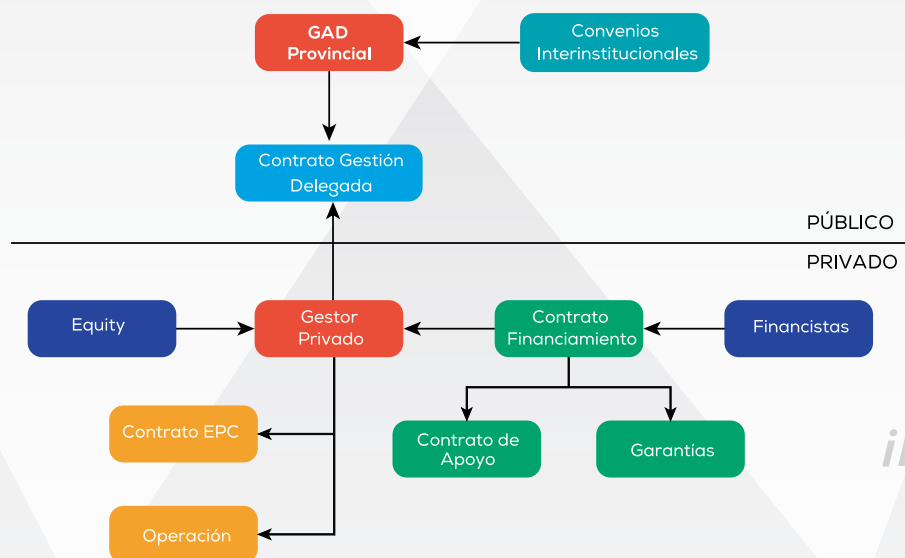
GAD Provincial

Convenios Interinstitucionales

Contrato Gestión Delegada

PÚBLICO

PRIVADO

Equity

Gestor Privado

Contrato Financiamiento

Financistas

Contrato EPC

Contrato de Apoyo

Garantías

Operación

il